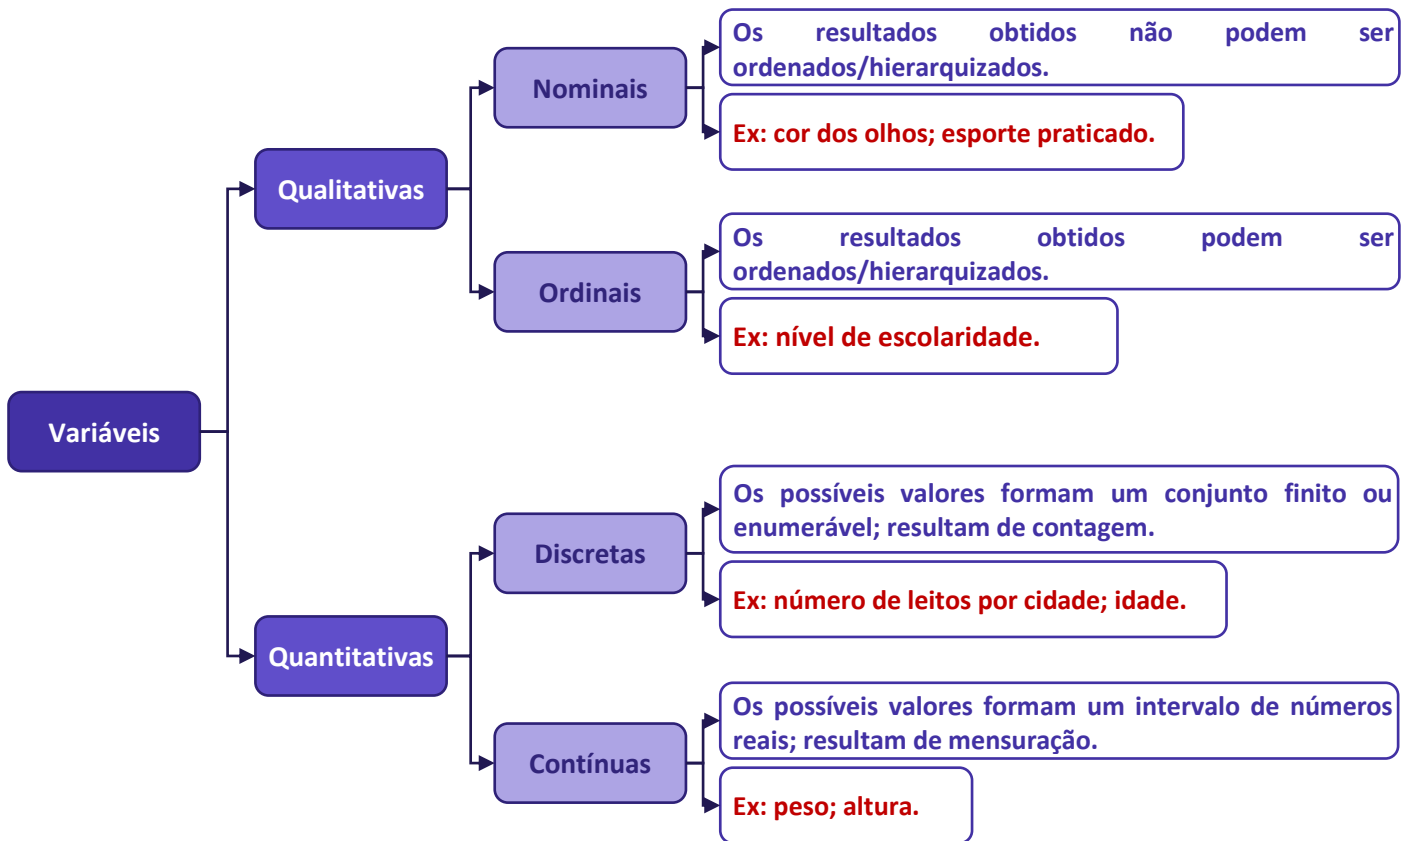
Variáveis

Qualitativas

Nominais

Os resultados obtidos não podem ser ordenados/hierarquizados.

Ex: cor dos olhos; esporte praticado.

Ordinais

Os resultados obtidos podem ser ordenados/hierarquizados.

Ex: nível de escolaridade.

Quantitativas

Discretas

Os possíveis valores formam um conjunto finito ou enumerável; resultam de contagem.

Ex: número de leitos por cidade; idade.

Contínuas

Os possíveis valores formam um intervalo de números reais; resultam de mensuração.

Ex: peso; altura.